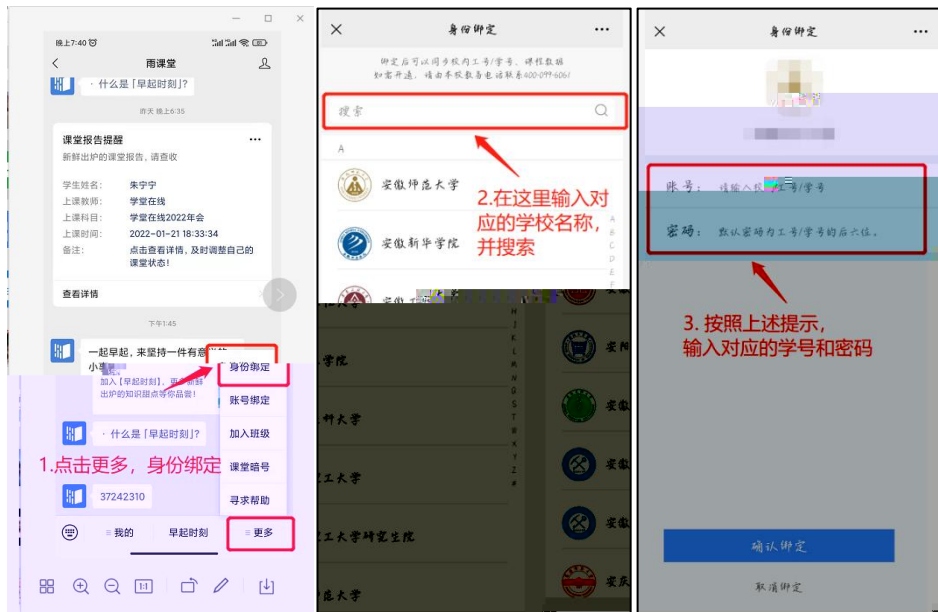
晚上7:40

雨课堂

· 什么是「早起时刻」?

昨天 晚上6:35

课堂报告提醒

新鲜出炉的课堂报告，请查收

学生姓名: 朱宁宁
上课教师: 学堂在线
上课科目: 学堂在线2022年会
上课时间: 2022-01-21 18:33:34
备注: 点击查看详情，及时调整自己的课堂状态!

查看详情

下午1:45

一起早起，来坚持一件有意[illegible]
小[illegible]

加入【早起时刻】，更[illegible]新鲜出炉的知识甜点等你品尝!

· 什么是「早起时刻」?

37242310

身份绑定
账号绑定
加入班级
课堂暗号
寻求帮助

1.点击更多，身份绑定

≡ 我的　　早起时刻　　≡ 更多

身份绑定

绑定后可以同步校内工号/学号、课程数据
如需开通，请由本校教务电话联系400-099-6061

搜索

A

安徽师范大学

安徽新华学院

2.在这里输入对应的学校名称，并搜索

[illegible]学院

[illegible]科大学

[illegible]工大学

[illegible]工大学研究生院

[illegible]大学

安阳

安徽

安徽

安徽

安徽

安庆

身份绑定

账号: 请输入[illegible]工号/学号

密码: 默认密码为工号/学号的后六位。

3. 按照上述提示，输入对应的学号和密码

确认绑定

取消绑定